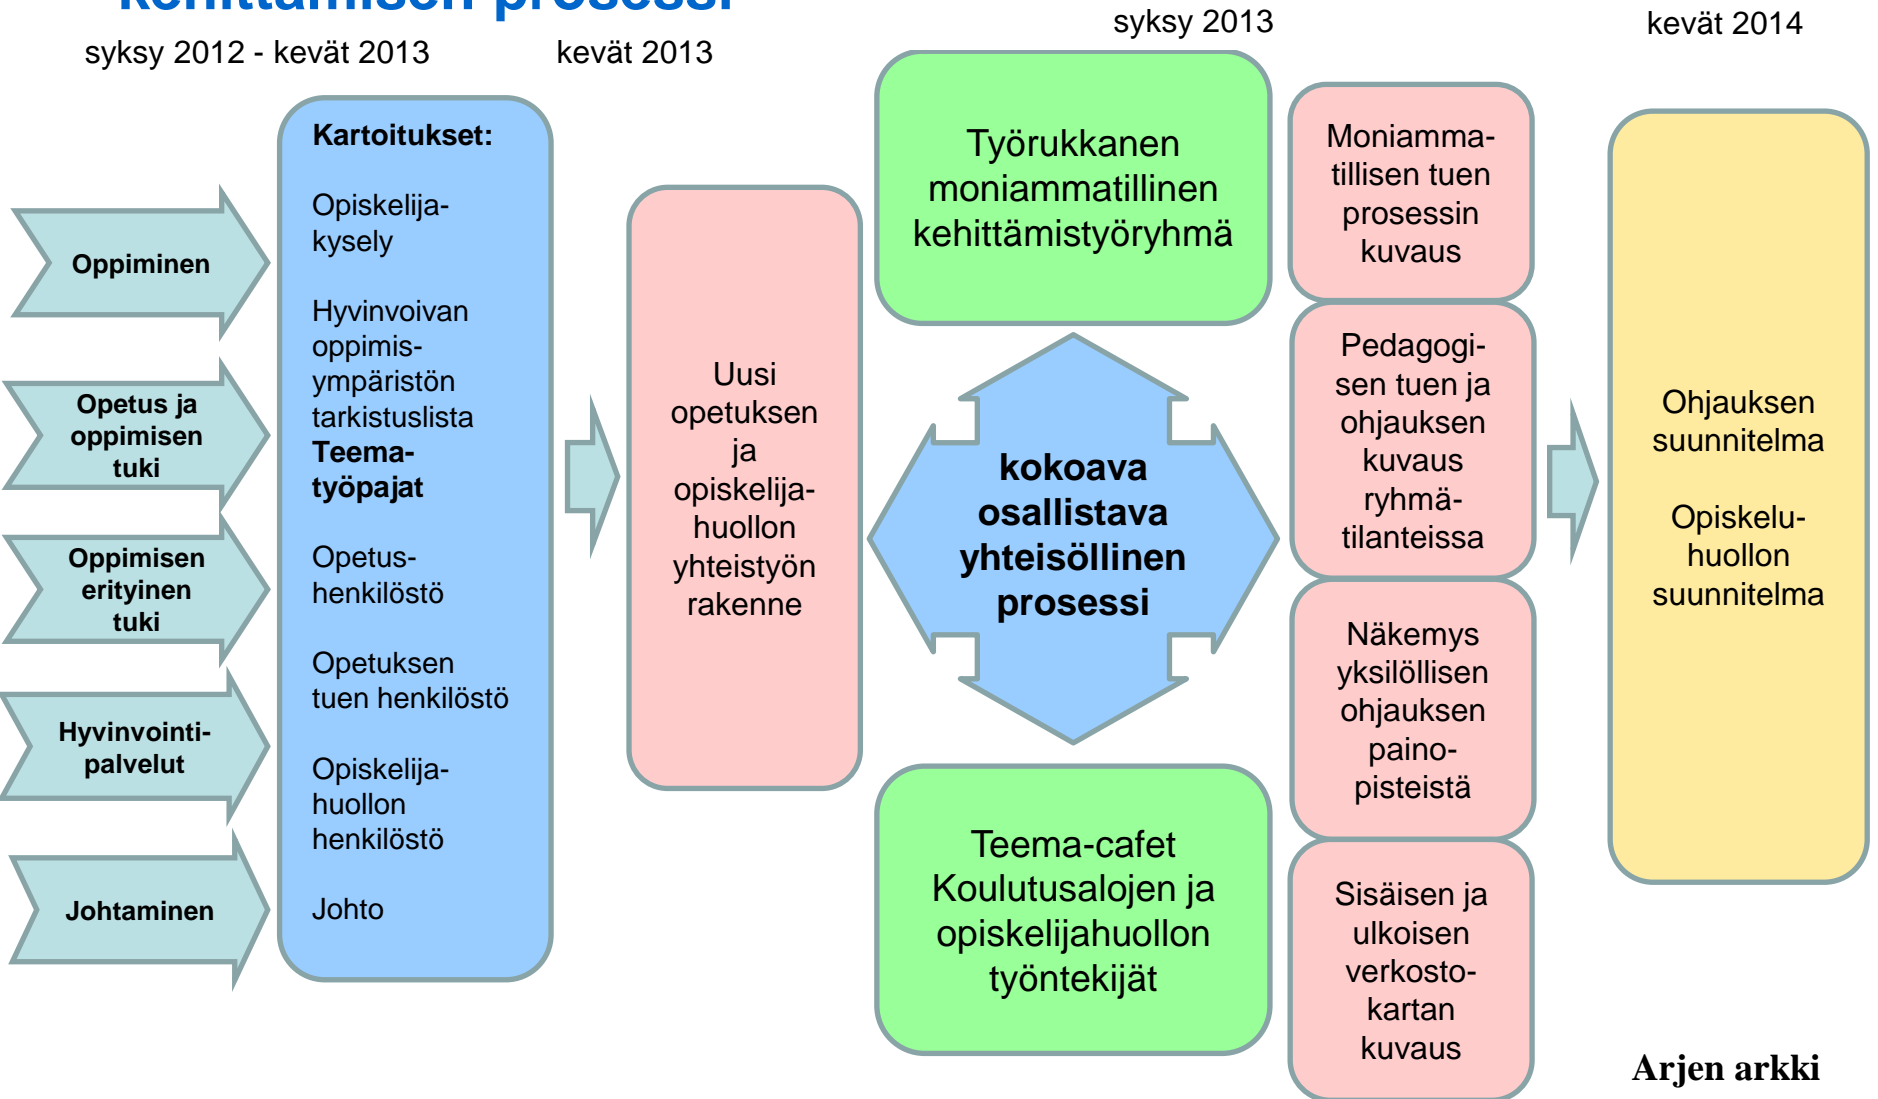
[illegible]

syksy 2012 - kevät 2013

kevät 2013

syksy 2013

kevät 2014

Oppiminen

Opetus ja oppimisen tuki

Oppimisen erityinen tuki

Hyvinvointipalvelut

Johtaminen

**Kartoitukset:**

Opiskelijakysely

Hyvinvoivan oppimisympäristön tarkistuslista
**Teematyöpajat**

Opetushenkilöstö

Opetuksen tuen henkilöstö

Opiskelijahuollon henkilöstö

Johto

Uusi opetuksen ja opiskelijahuollon yhteistyön rakenne

Työrukkanen moniammatillinen kehittämistyöryhmä

**kokoava osallistava yhteisöllinen prosessi**

Teema-cafet Koulutusalojen ja opiskelijahuollon työntekijät

Moniammatillisen tuen prosessin kuvaus

Pedagogisen tuen ja ohjauksen kuvaus ryhmätilanteissa

Näkemys yksilöllisen ohjauksen painopisteistä

Sisäisen ja ulkoisen verkostokartan kuvaus

Ohjauksen suunnitelma

Opiskeluhuollon suunnitelma

Arjen arkki